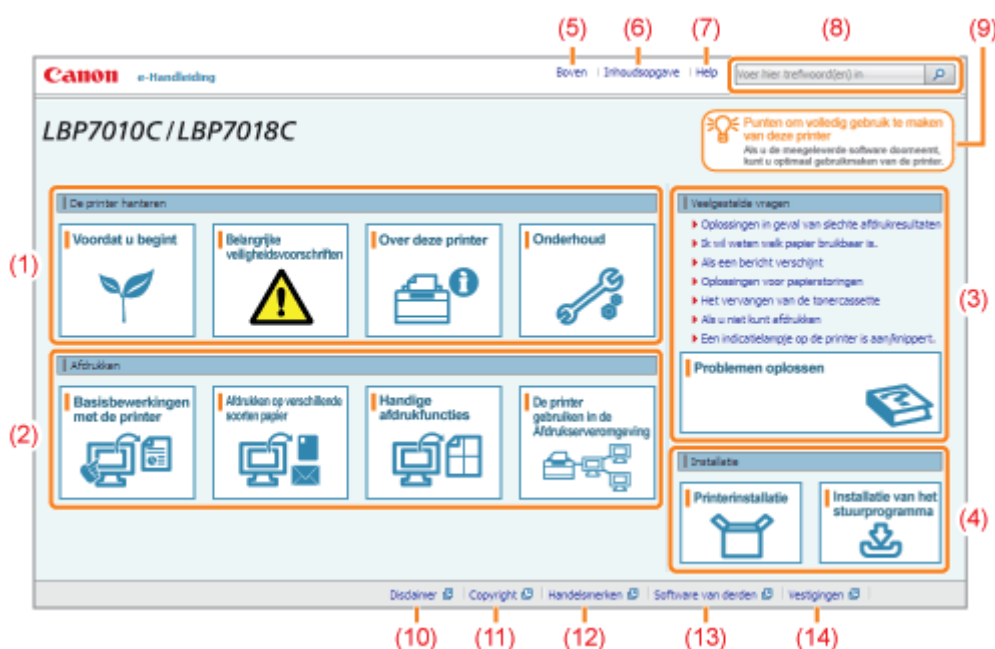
(5) (6) (7) (8) (9)

Canon e-Handleiding

Boven | Inhoudsopgave | Help

voer hier trefwoord(en) in

LBP7010C / LBP7018C

Punten om volledig gebruik te maken van deze printer
Als u de meegeleverde software doorneemt, kunt u optimaal gebruikmaken van de printer.

(1)

De printer hanteren

Voordat u begint

Belangrijke veiligheidsvoorschriften

Over deze printer

Onderhoud

(2)

Afdrukken

Basisbewerkingen met de printer

Afdrukken op verschillende soorten papier

Handige afdrukfuncties

De printer gebruiken in de Afdrukserveromgeving

Veelgestelde vragen

Oplossingen in geval van slechte afdrukresultaten

Ik wil weten welk papier bruikbaar is.

Als een bericht verschijnt

Oplossingen voor papierstoringen

Het vervangen van de tonercassette

Als u niet kunt afdrukken

Een indicatielampje op de printer is aan/knippert.

(3)

Problemen oplossen

Installatie

Printerinstallatie

Installatie van het stuurprogramma

(4)

Disclaimer | Copyright | Handelsmerken | Software van derden | Vestigingen

(10) (11) (12) (13) (14)